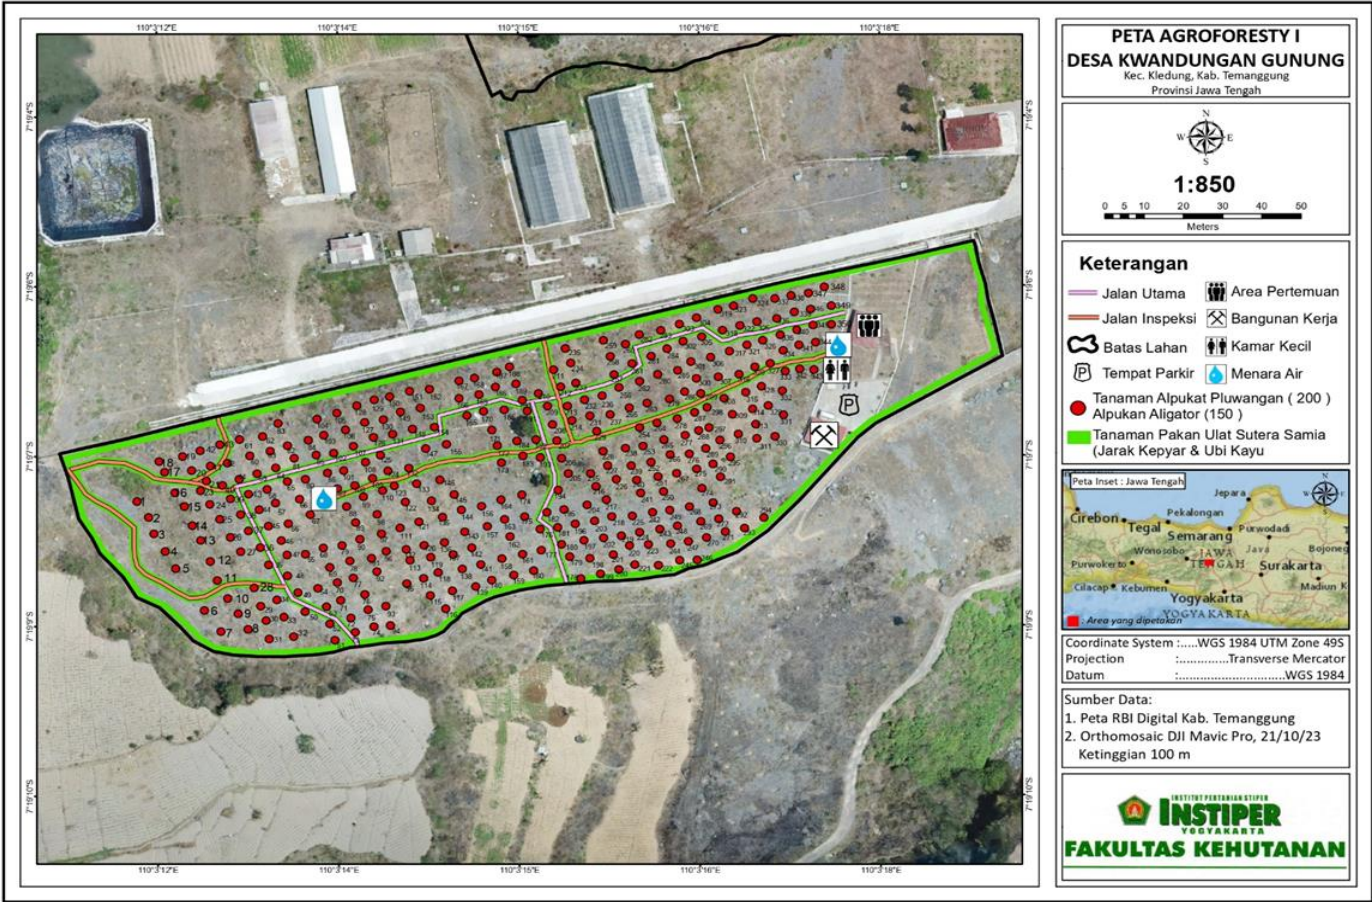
110°3'12"E 110°3'14"E 110°3'15"E 110°3'16"E 110°3'18"E

7°19'4"S 7°19'6"S 7°19'7"S 7°19'9"S 7°19'10"S

346 349

1 2 3 4 5 6 7 8 9 10 11 12 13 14 15 16 17 28

110°3'12"E 110°3'14"E 110°3'15"E 110°3'16"E 110°3'18"E

PETA AGROFORESTY I
DESA KWANDUNGAN GUNUNG
Kec. Kledung, Kab. Temanggung
Provinsi Jawa Tengah

N
W E
S

1:850

0 5 10 20 30 40 50
Meters

Keterangan
Jalan Utama
Area Pertemuan
Jalan Inspeksi
Bangunan Kerja
Batas Lahan
Kamar Kecil
Tempat Parkir
Menara Air
Tanaman Alpukat Pluwangan ( 200 )
Alpukan Aligator (150 )
Tanaman Pakan Ulat Sutera Samia
(Jarak Kepyar & Ubi Kayu

Peta Inset : Jawa Tengah
Jepara
Pekalongan
Cirebon
Tegal
Semarang
Purwodadi
Wonosobo
JAWA TENGAH
Bojonegoro
Purwokerto
Surakarta
Cilacap
Kebumen
Yogyakarta
YOGYAKARTA
Madiun
Area yang dipetakan

Coordinate System :.....WGS 1984 UTM Zone 49S
Projection :.............Transverse Mercator
Datum :..............................WGS 1984

Sumber Data:
1. Peta RBI Digital Kab. Temanggung
2. Orthomosaic DJI Mavic Pro, 21/10/23
Ketinggian 100 m

INSTITUT PERTANIAN STIPER
INSTIPER
YOGYAKARTA
FAKULTAS KEHUTANAN